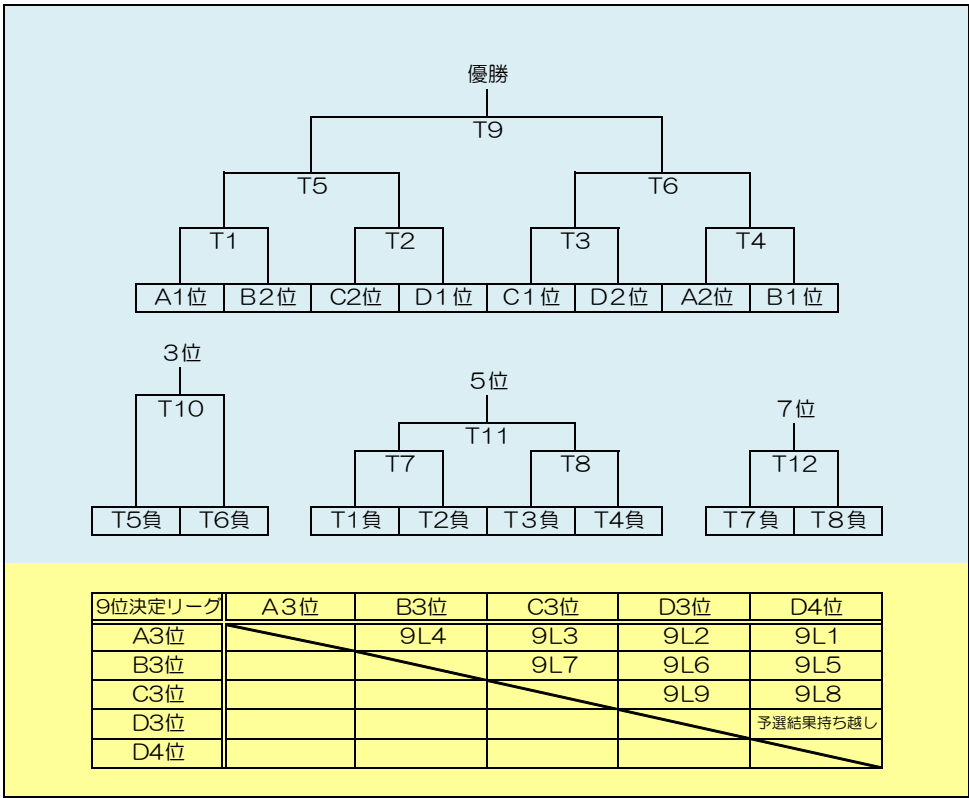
優勝

T9

T5

T6

T1

T2

T3

T4

| A1位 | B2位 | C2位 | D1位 | C1位 | D2位 | A2位 | B1位 |
|---|---|---|---|---|---|---|---|

3位

T10

| T5負 | T6負 |
|---|---|

5位

T11

T7

T8

| T1負 | T2負 | T3負 | T4負 |
|---|---|---|---|

7位

T12

| T7負 | T8負 |
|---|---|

| 9位決定リーグ | A3位 | B3位 | C3位 | D3位 | D4位 |
|---|---|---|---|---|---|
| A3位 | | 9L4 | 9L3 | 9L2 | 9L1 |
| B3位 | | | 9L7 | 9L6 | 9L5 |
| C3位 | | | | 9L9 | 9L8 |
| D3位 | | | | | 予選結果持ち越し |
| D4位 | | | | | |